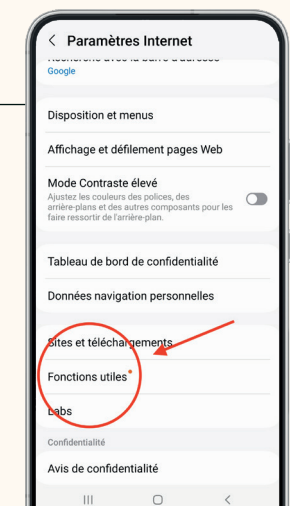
< Paramètres Internet

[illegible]
Google

Disposition et menus

Affichage et défilement pages Web

Mode Contraste élevé
Ajustez les couleurs des polices, des arrière-plans et des autres composants pour les faire ressortir de l'arrière-plan.

Tableau de bord de confidentialité

Données navigation personnelles

Sites et téléchargements

Fonctions utiles

Labs

Confidentialité

Avis de confidentialité